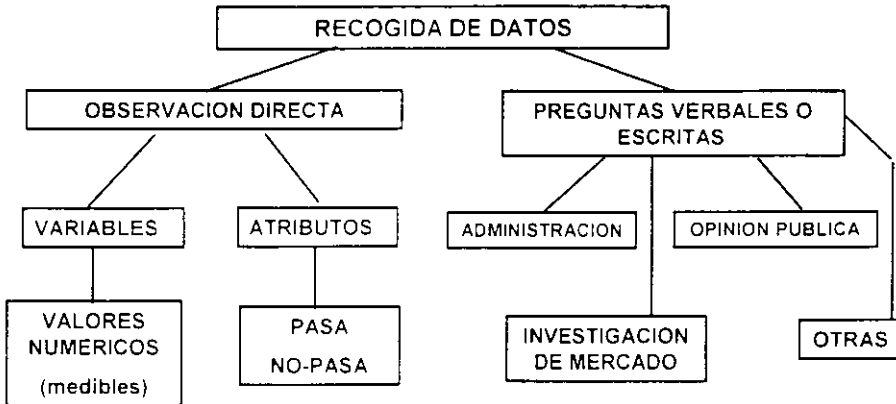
RECOGIDA DE DATOS

OBSERVACION DIRECTA

PREGUNTAS VERBALES O ESCRITAS

VARIABLES

ATRIBUTOS

ADMINISTRACION

OPINION PUBLICA

VALORES NUMERICOS (medibles)

PASA NO-PASA

INVESTIGACION DE MERCADO

OTRAS